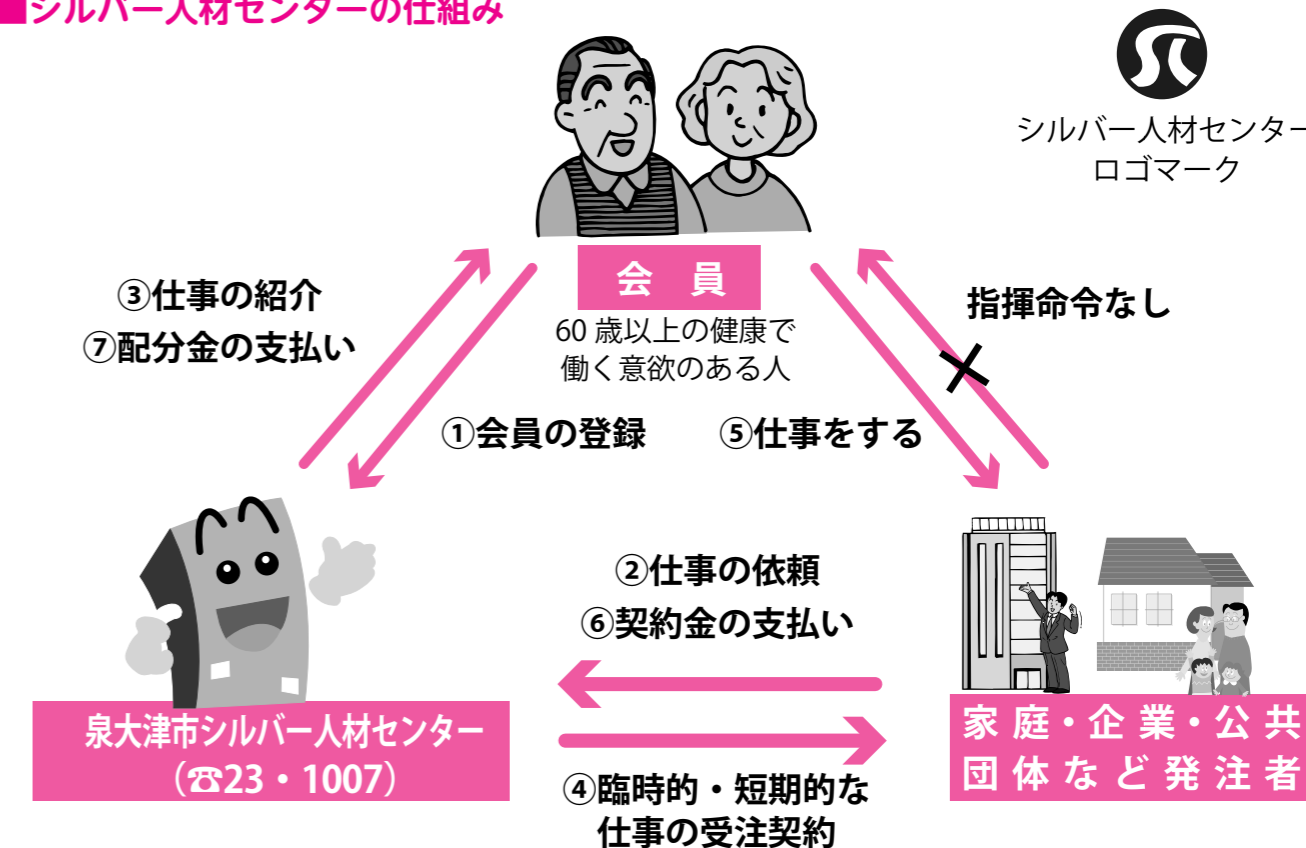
■シルバー人材センターの仕組み

シルバー人材センター
ロゴマーク

会　員
60 歳以上の健康で
働く意欲のある人

③仕事の紹介
⑦配分金の支払い

指揮命令なし

①会員の登録

⑤仕事をする

②仕事の依頼
⑥契約金の支払い

泉大津市シルバー人材センター
（☎23・1007）

家庭・企業・公共
団体など発注者

④臨時的・短期的な
仕事の受注契約